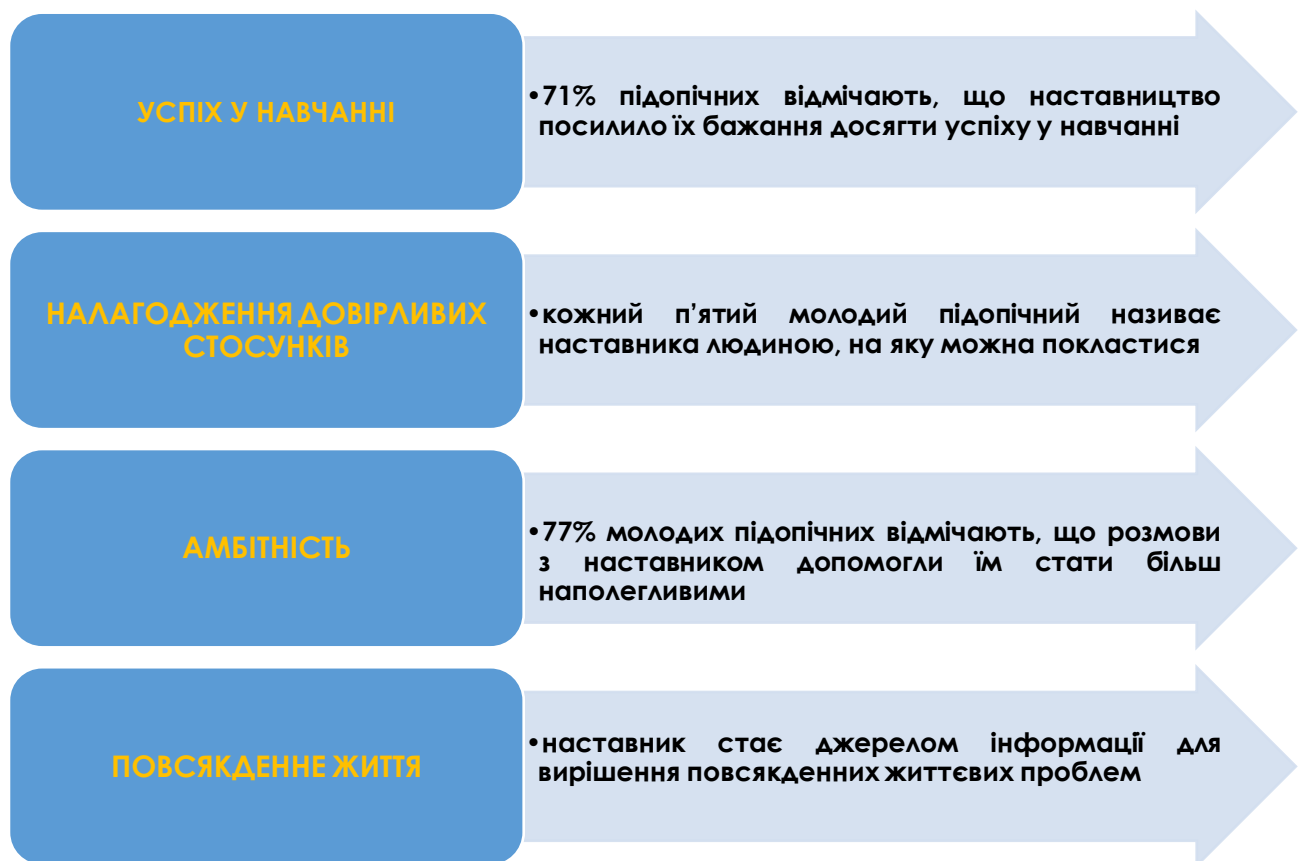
УСПІХ У НАВЧАННІ

•71% підопічних відмічають, що наставництво посилило їх бажання досягти успіху у навчанні

НАЛАГОДЖЕННЯ ДОВІРЛИВИХ СТОСУНКІВ

•кожний п'ятий молодий підопічний називає наставника людиною, на яку можна покластися

АМБІТНІСТЬ

•77% молодих підопічних відмічають, що розмови з наставником допомогли їм стати більш наполегливими

ПОВСЯКДЕННЕ ЖИТТЯ

•наставник стає джерелом інформації для вирішення повсякденних життєвих проблем